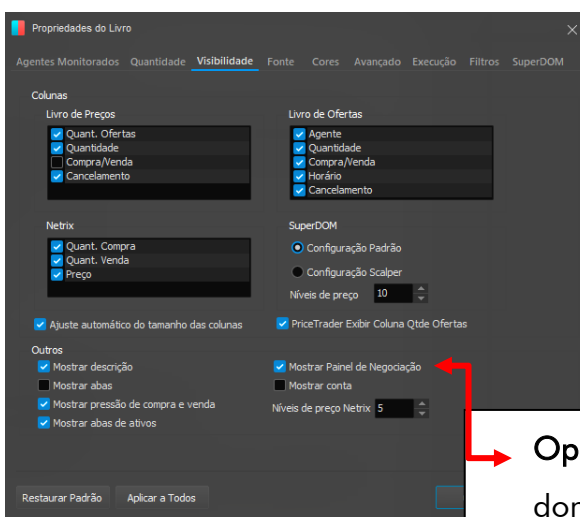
Propriedades do Livro

Agentes Monitorados Quantidade Visibilidade Fonte Cores Avançado Execução Filtros SuperDOM

Colunas

Livro de Preços
Quant. Ofertas
Quantidade
Compra/Venda
Cancelamento

Livro de Ofertas
Agente
Quantidade
Compra/Venda
Horário
Cancelamento

Netrix
Quant. Compra
Quant. Venda
Preço

SuperDOM
Configuração Padrão
Configuração Scalper
Níveis de preço 10

Ajuste automático do tamanho das colunas
PriceTrader Exibir Coluna Qtde Ofertas

Outros
Mostrar descrição
Mostrar abas
Mostrar pressão de compra e venda
Mostrar abas de ativos
Mostrar Painel de Negociação
Mostrar conta
Níveis de preço Netrix 5

Restaurar Padrão Aplicar a Todos

Op
dor